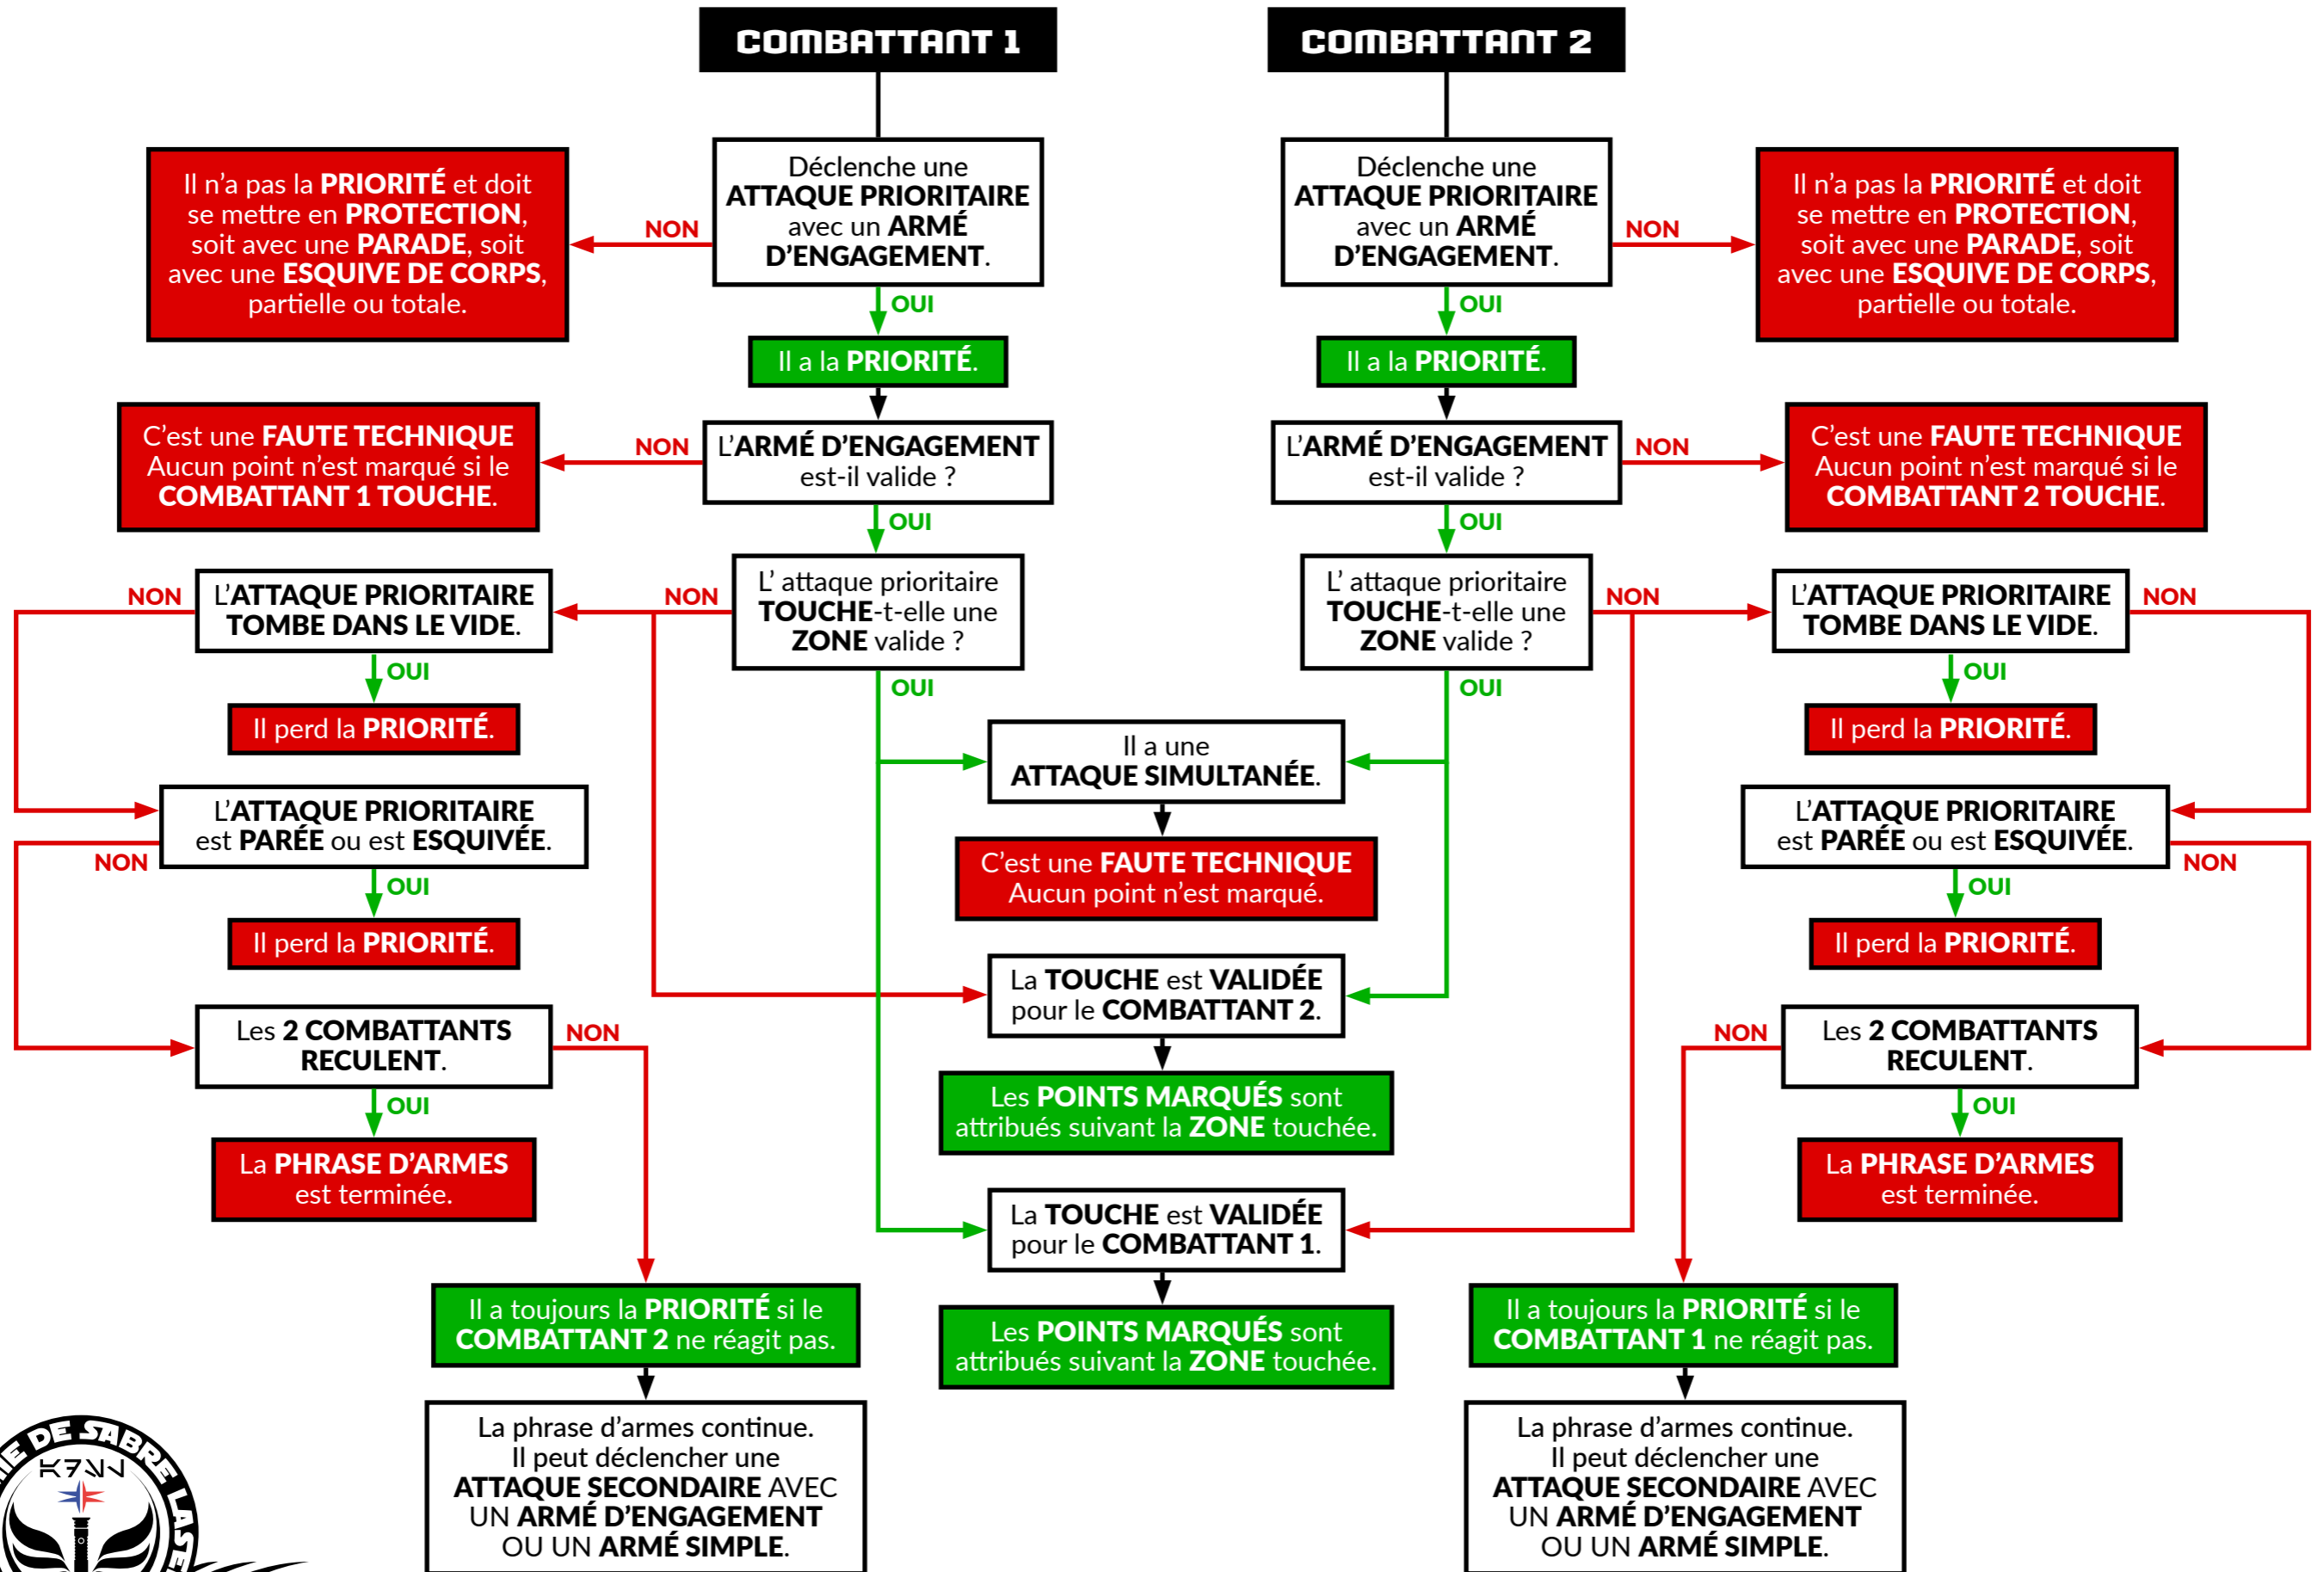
COMBATTANT 1

COMBATTANT 2

Déclenche une ATTAQUE PRIORITAIRE avec un ARMÉ D'ENGAGEMENT.

NON

Il n'a pas la PRIORITÉ et doit se mettre en PROTECTION, soit avec une PARADE, soit avec une ESQUIVE DE CORPS, partielle ou totale.

OUI

Il a la PRIORITÉ.

L'ARMÉ D'ENGAGEMENT est-il valide ?

NON

C'est une FAUTE TECHNIQUE Aucun point n'est marqué si le COMBATTANT 1 TOUCHE.

OUI

L' attaque prioritaire TOUCHE-t-elle une ZONE valide ?

NON

L'ATTAQUE PRIORITAIRE TOMBE DANS LE VIDE.

NON

OUI

Il perd la PRIORITÉ.

L'ATTAQUE PRIORITAIRE est PARÉE ou est ESQUIVÉE.

NON

OUI

Il perd la PRIORITÉ.

Les 2 COMBATTANTS RECULENT.

NON

OUI

La PHRASE D'ARMES est terminée.

Il a toujours la PRIORITÉ si le COMBATTANT 2 ne réagit pas.

La phrase d'armes continue. Il peut déclencher une ATTAQUE SECONDAIRE AVEC UN ARMÉ D'ENGAGEMENT OU UN ARMÉ SIMPLE.

OUI

Il a une ATTAQUE SIMULTANÉE.

C'est une FAUTE TECHNIQUE Aucun point n'est marqué.

La TOUCHE est VALIDÉE pour le COMBATTANT 2.

Les POINTS MARQUÉS sont attribués suivant la ZONE touchée.

La TOUCHE est VALIDÉE pour le COMBATTANT 1.

Les POINTS MARQUÉS sont attribués suivant la ZONE touchée.

Déclenche une ATTAQUE PRIORITAIRE avec un ARMÉ D'ENGAGEMENT.

NON

Il n'a pas la PRIORITÉ et doit se mettre en PROTECTION, soit avec une PARADE, soit avec une ESQUIVE DE CORPS, partielle ou totale.

OUI

Il a la PRIORITÉ.

L'ARMÉ D'ENGAGEMENT est-il valide ?

NON

C'est une FAUTE TECHNIQUE Aucun point n'est marqué si le COMBATTANT 2 TOUCHE.

OUI

L' attaque prioritaire TOUCHE-t-elle une ZONE valide ?

NON

OUI

L'ATTAQUE PRIORITAIRE TOMBE DANS LE VIDE.

NON

OUI

Il perd la PRIORITÉ.

L'ATTAQUE PRIORITAIRE est PARÉE ou est ESQUIVÉE.

NON

OUI

Il perd la PRIORITÉ.

NON

Les 2 COMBATTANTS RECULENT.

OUI

La PHRASE D'ARMES est terminée.

Il a toujours la PRIORITÉ si le COMBATTANT 1 ne réagit pas.

La phrase d'armes continue. Il peut déclencher une ATTAQUE SECONDAIRE AVEC UN ARMÉ D'ENGAGEMENT OU UN ARMÉ SIMPLE.

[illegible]E DE SABRE LASE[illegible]